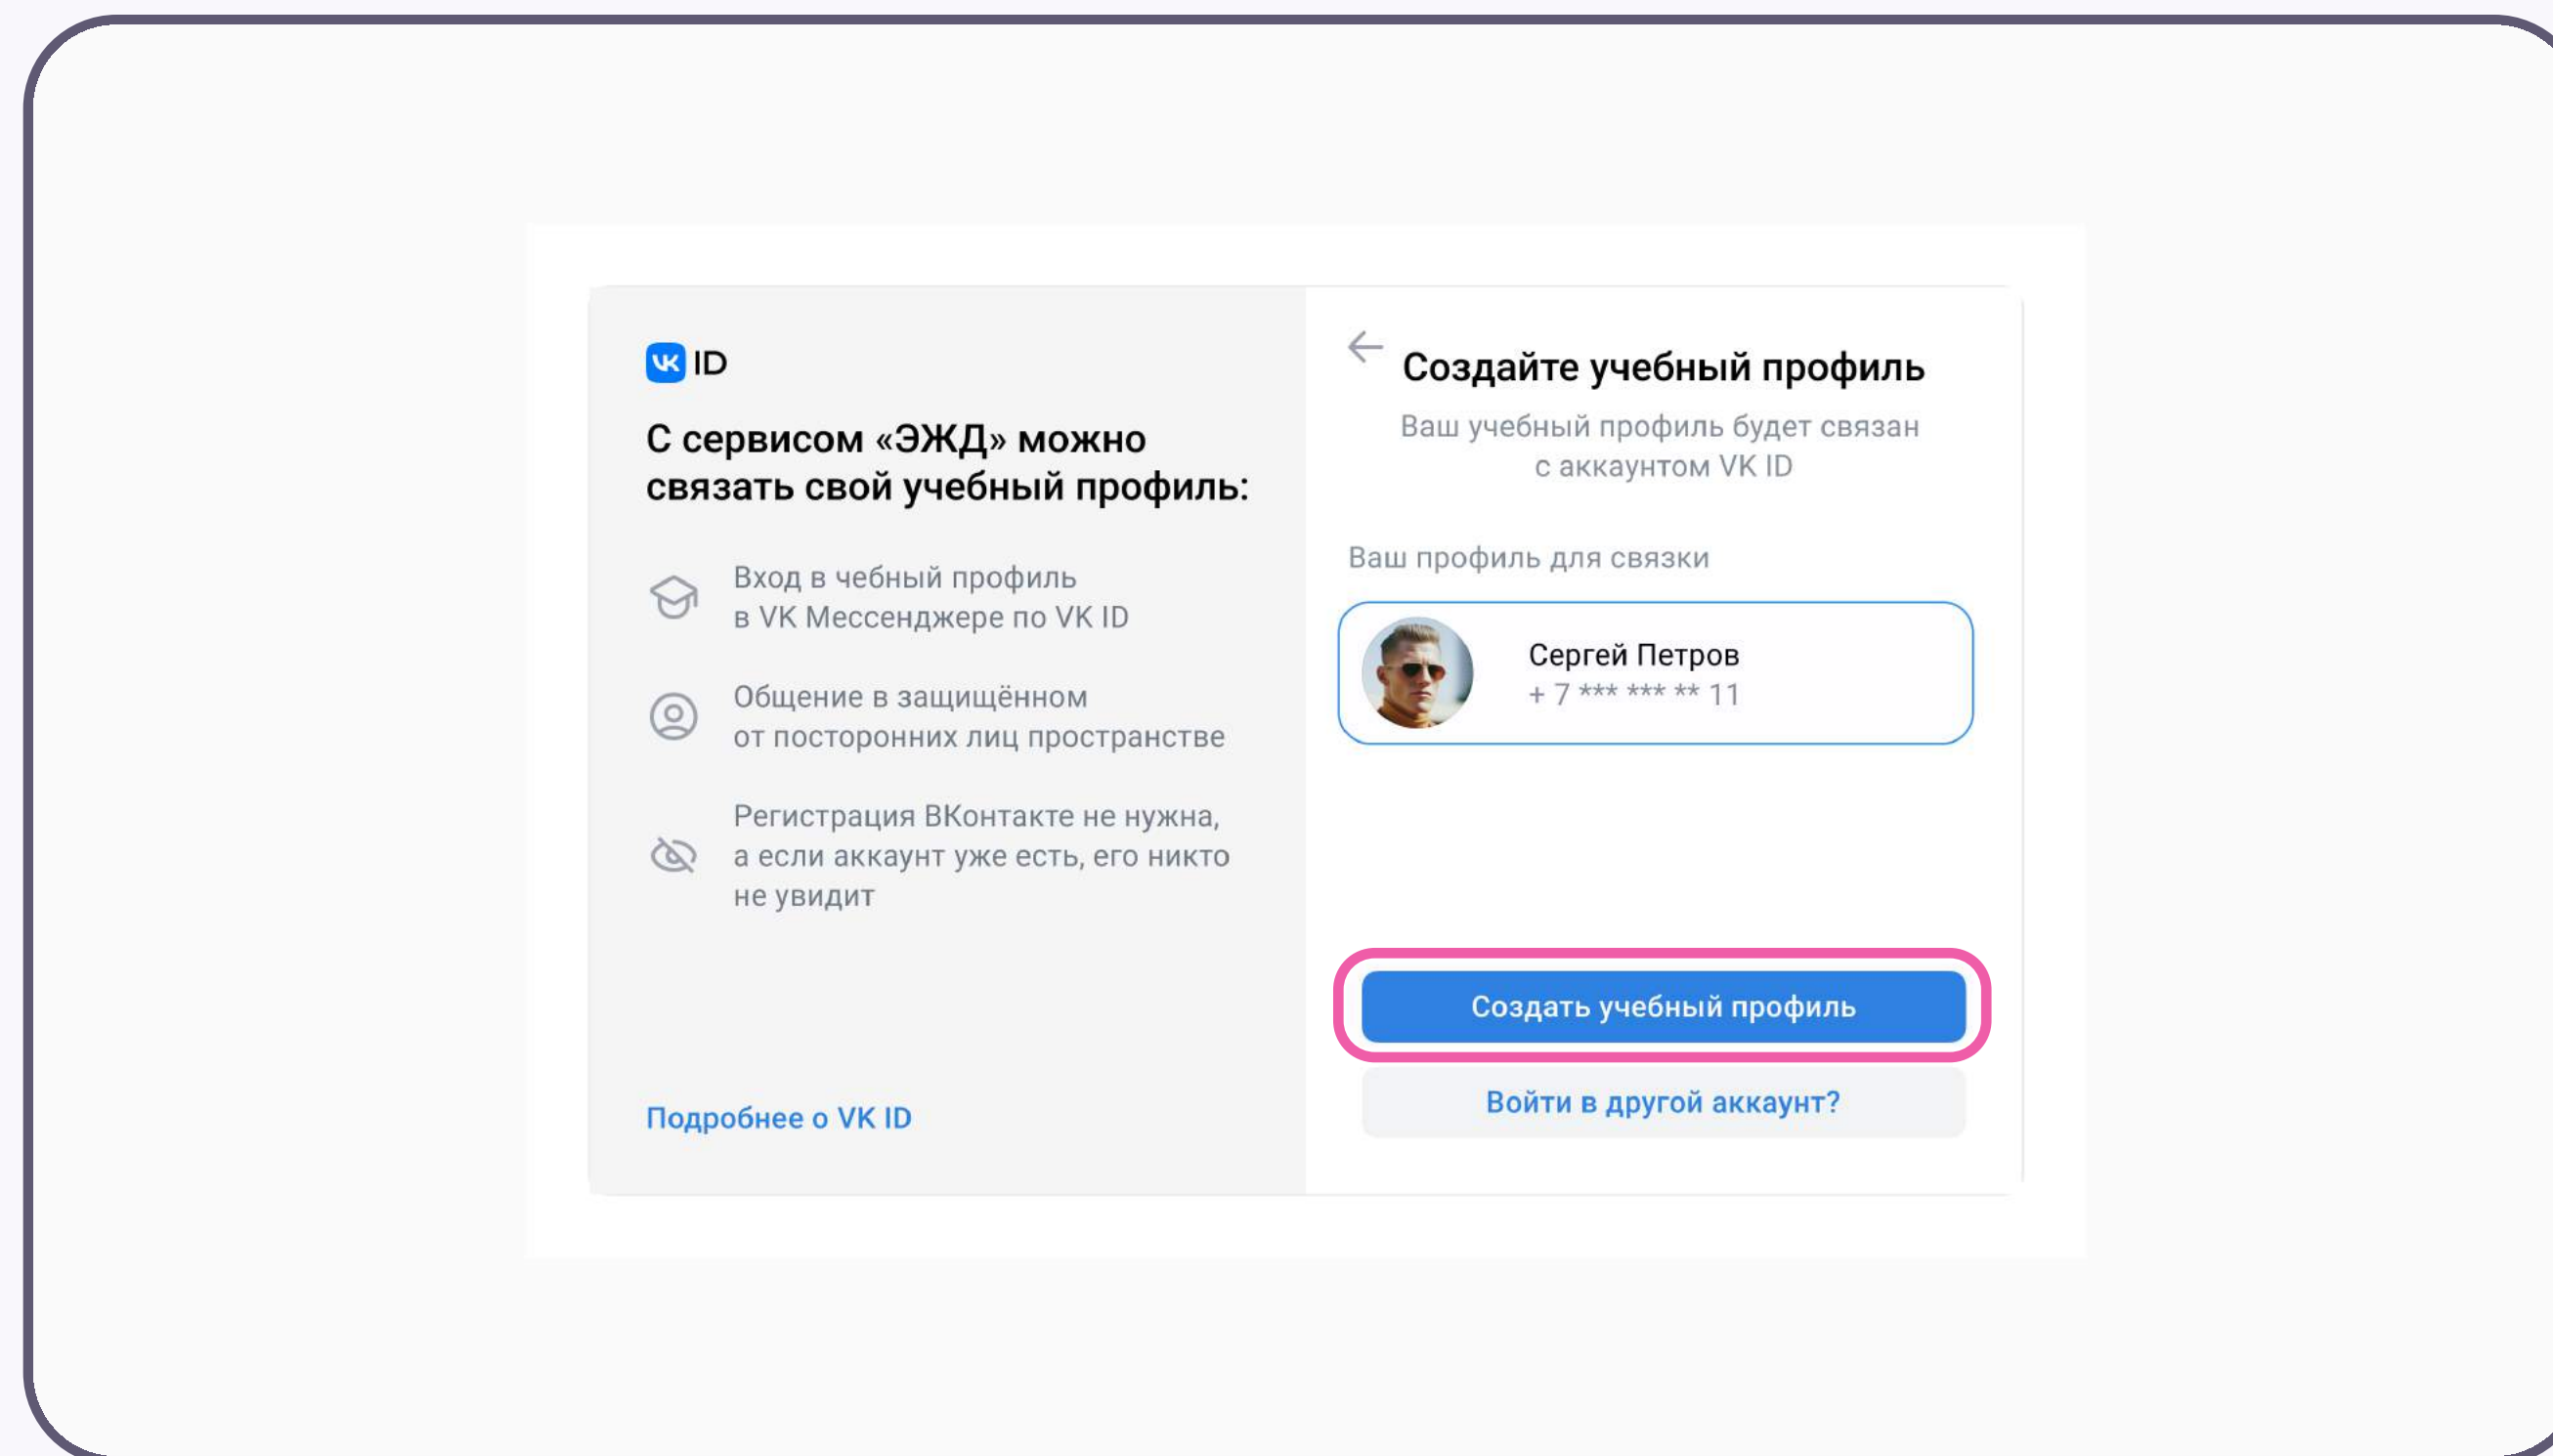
VK ID

С сервисом «ЭЖД» можно связать свой учебный профиль:

Вход в чебный профиль в VK Мессенджере по VK ID

Общение в защищённом от посторонних лиц пространстве

Регистрация ВКонтакте не нужна, а если аккаунт уже есть, его никто не увидит

Подробнее о VK ID

Создайте учебный профиль

Ваш учебный профиль будет связан с аккаунтом VK ID

Ваш профиль для связки

Сергей Петров
+ 7 *** *** ** 11

Создать учебный профиль

Войти в другой аккаунт?